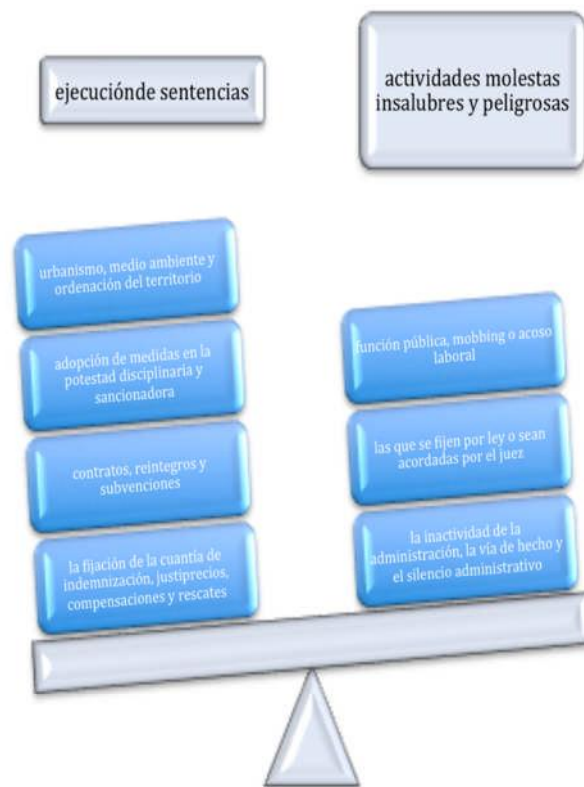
ejecuciónde sentencias

actividades molestas insalubres y peligrosas

urbanismo, medio ambiente y ordenación del territorio

adopción de medidas en la potestad disciplinaria y sancionadora

contratos, reintegros y subvenciones

la fijación de la cuantía de indemnización, justiprecios, compensaciones y rescates

función pública, mobbing o acoso laboral

las que se fijen por ley o sean acordadas por el juez

la inactividad de la administración, la vía de hecho y el silencio administrativo